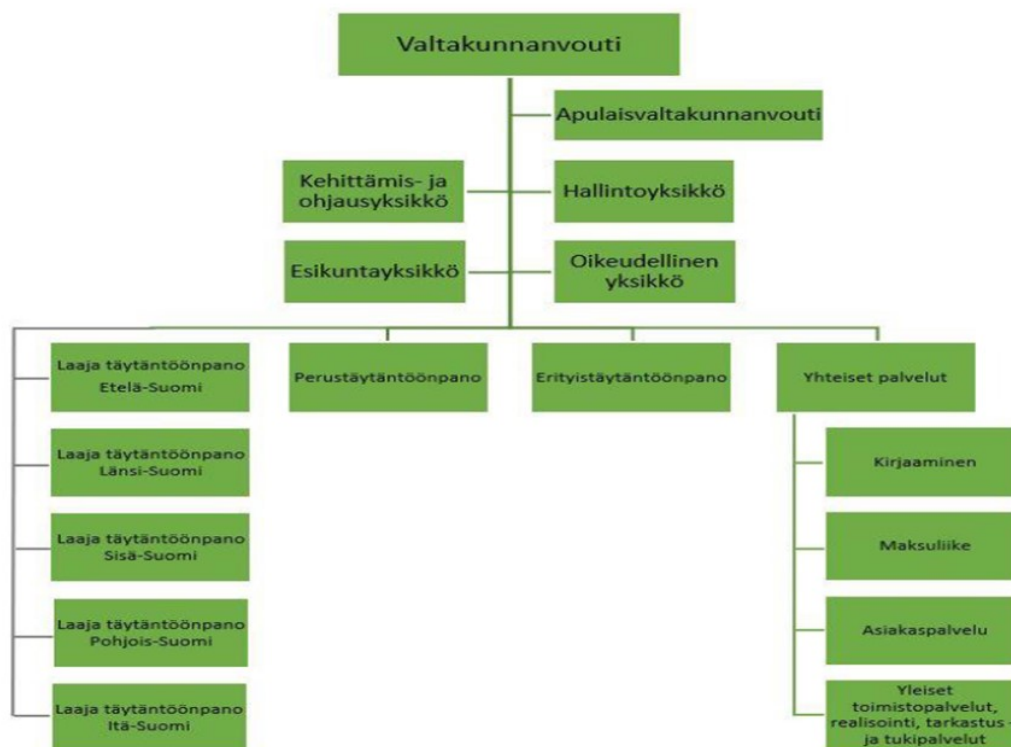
Valtakunnanvouti

Apulaisvaltakunnanvouti

Kehittämis- ja ohjausyksikkö

Hallintoyksikkö

Esikuntayksikkö

Oikeudellinen yksikkö

Laaja täytäntöönpano Etelä-Suomi

Perustäytäntöönpano

Erityistäytäntöönpano

Yhteiset palvelut

Laaja täytäntöönpano Länsi-Suomi

Kirjaaminen

Laaja täytäntöönpano Sisä-Suomi

Maksuliike

Laaja täytäntöönpano Pohjois-Suomi

Asiakaspalvelu

Laaja täytäntöönpano Itä-Suomi

Yleiset toimistopalvelut, realisointi, tarkastus- ja tukipalvelut